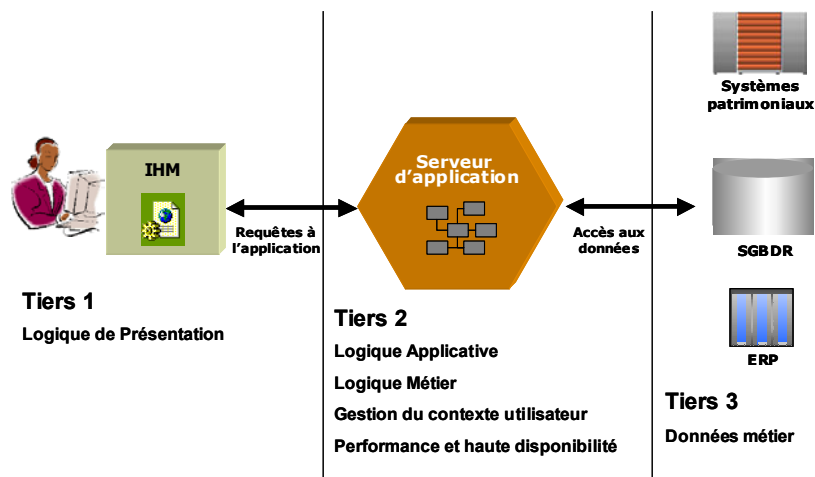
Systèmes patrimoniaux

IHM

Serveur d'application

Requêtes à l'application

Accès aux données

SGBDR

ERP

Tiers 1

Logique de Présentation

Tiers 2

Logique Applicative

Logique Métier

Gestion du contexte utilisateur

Performance et haute disponibilité

Tiers 3

Données métier